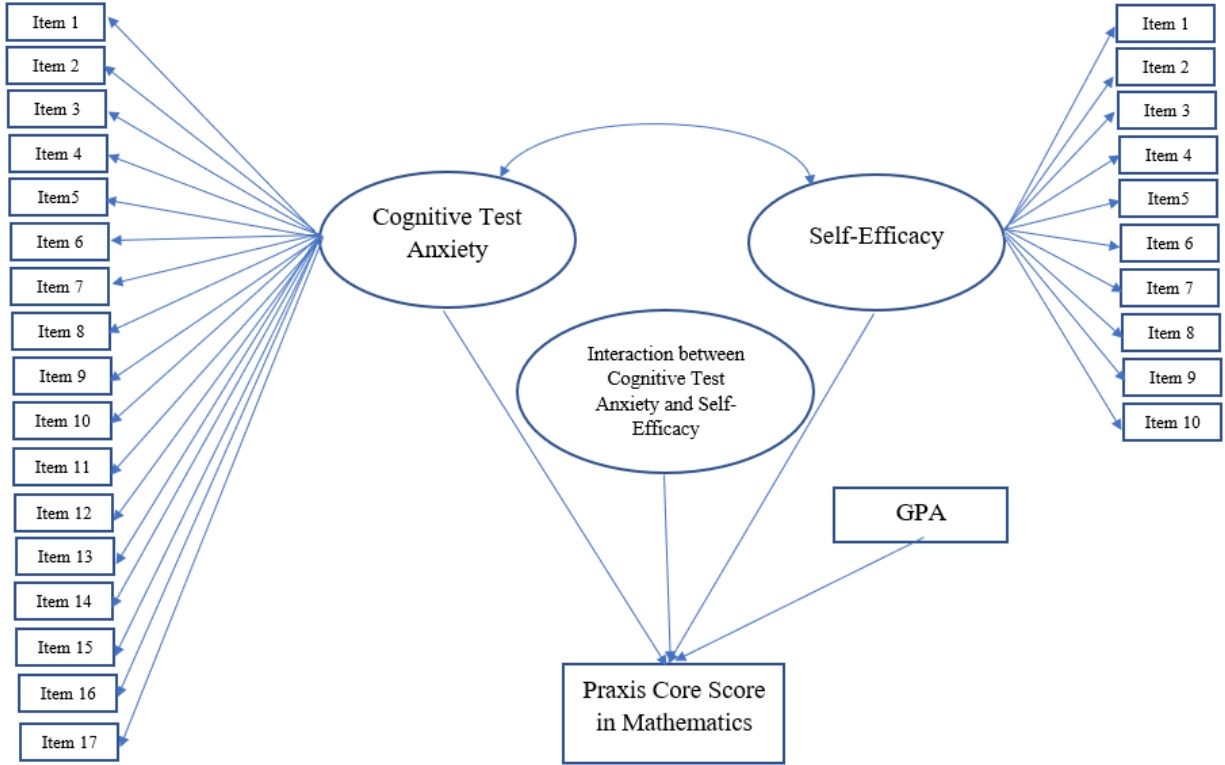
Item 1
Item 2
Item 3
Item 4
Item5
Item 6
Item 7
Item 8
Item 9
Item 10
Item 11
Item 12
Item 13
Item 14
Item 15
Item 16
Item 17

Cognitive Test Anxiety

Self-Efficacy

Item 1
Item 2
Item 3
Item 4
Item5
Item 6
Item 7
Item 8
Item 9
Item 10

Interaction between Cognitive Test Anxiety and Self-Efficacy

GPA

Praxis Core Score in Mathematics